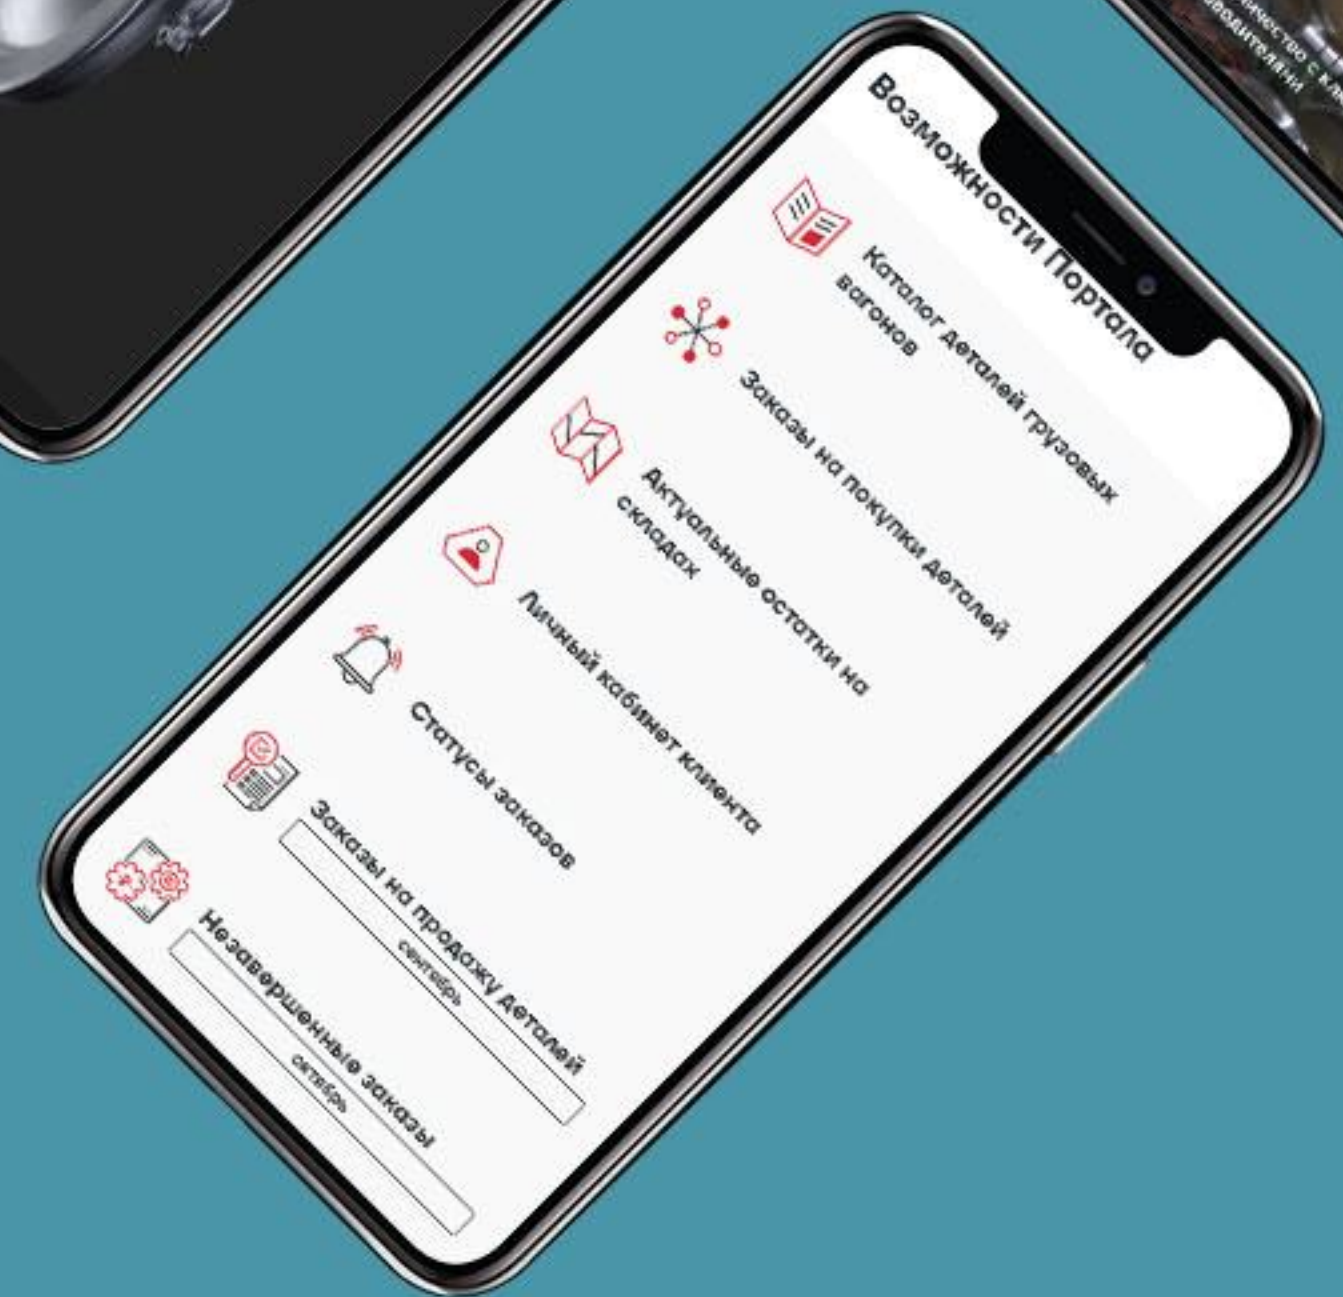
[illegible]ничество с к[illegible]
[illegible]водителями

Возможности Портала

Каталог деталей грузовых вагонов

Заказы на покупки деталей

Актуальные остатки на складах

Личный кабинет клиента

Статусы заказов

Заказы на продажу деталей

сентябрь

Незавершенные заказы

октябрь